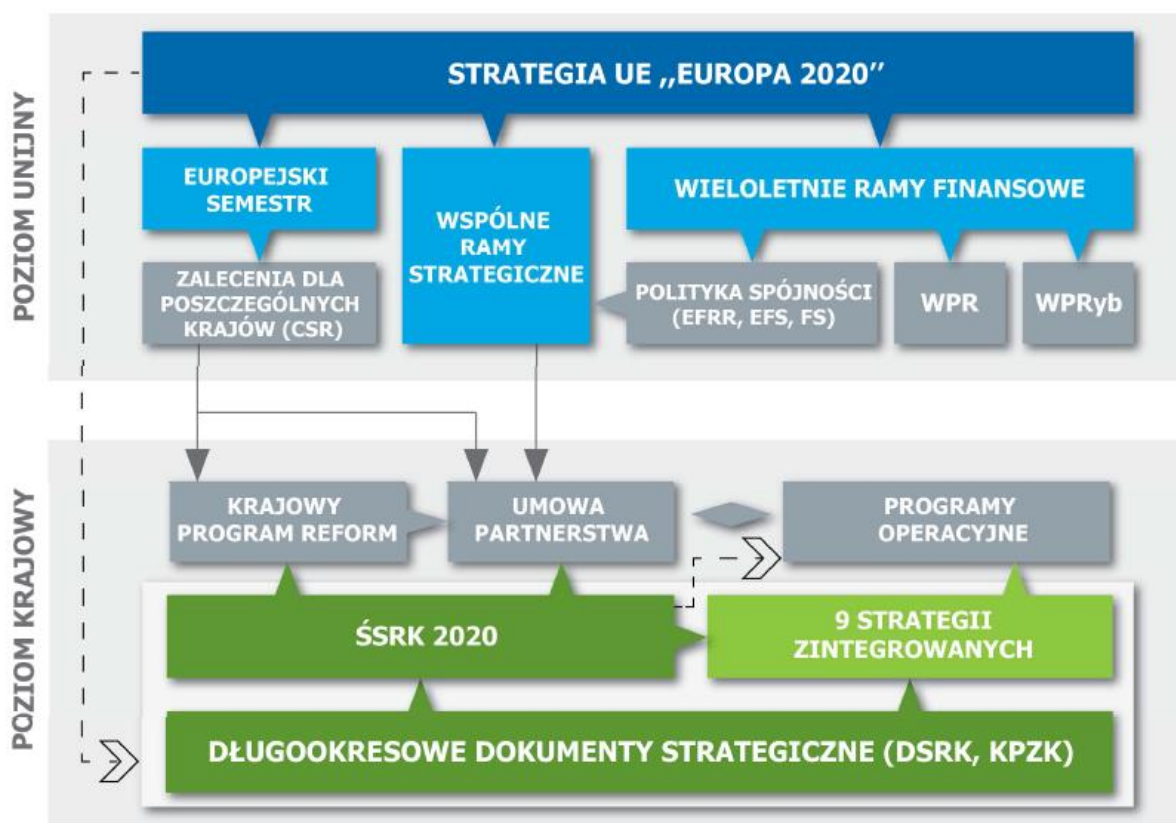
POZIOM UNIJNY

STRATEGIA UE ,,EUROPA 2020''

EUROPEJSKI SEMESTR

WSPÓLNE RAMY STRATEGICZNE

WIELOLETNIE RAMY FINANSOWE

ZALECENIA DLA POSZCZEGÓLNYCH KRAJÓW (CSR)

POLITYKA SPÓJNOŚCI (EFRR, EFS, FS)

WPR

WPRyb

POZIOM KRAJOWY

KRAJOWY PROGRAM REFORM

UMOWA PARTNERSTWA

PROGRAMY OPERACYJNE

ŚSRK 2020

9 STRATEGII ZINTEGROWANYCH

DŁUGOOKRESOWE DOKUMENTY STRATEGICZNE (DSRK, KPZK)